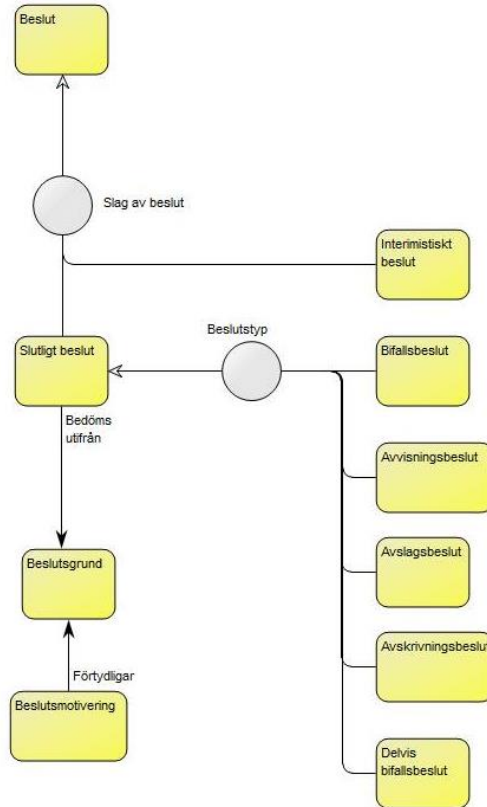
Beslut

Slag av beslut

Interimistiskt beslut

Beslutstyp

Slutligt beslut

Bifallsbeslut

Bedöms utifrån

Avvisningsbeslut

Avslagsbeslut

Beslutsgrund

Avskrivningsbeslut

Förtydligar

Beslutsmotivering

Delvis bifallsbeslut